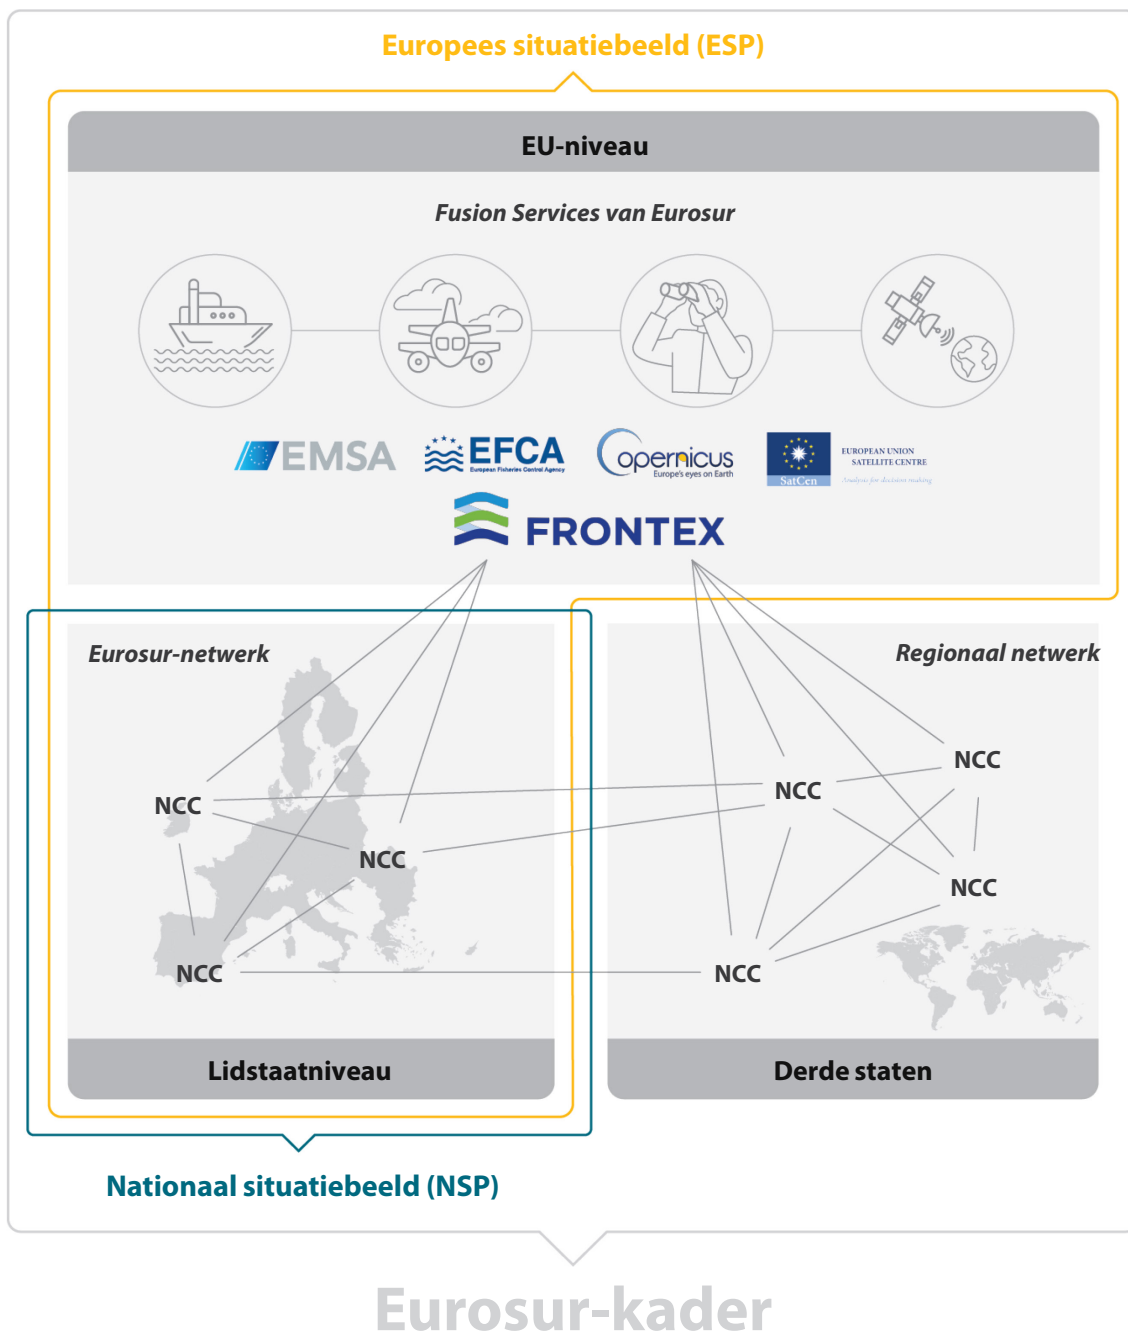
Europees situatiebeeld (ESP)

EU-niveau

Fusion Services van Eurosur

EMSA

EFCA
European Fisheries Control Agency

opernicus
Europe's eyes on Earth

SatCen
EUROPEAN UNION SATELLITE CENTRE
Analysis for decision making

FRONTEX

Eurosur-netwerk

NCC

NCC

NCC

Regionaal netwerk

NCC

NCC

NCC

NCC

Lidstaatniveau

Derde staten

Nationaal situatiebeeld (NSP)

Eurosur-kader